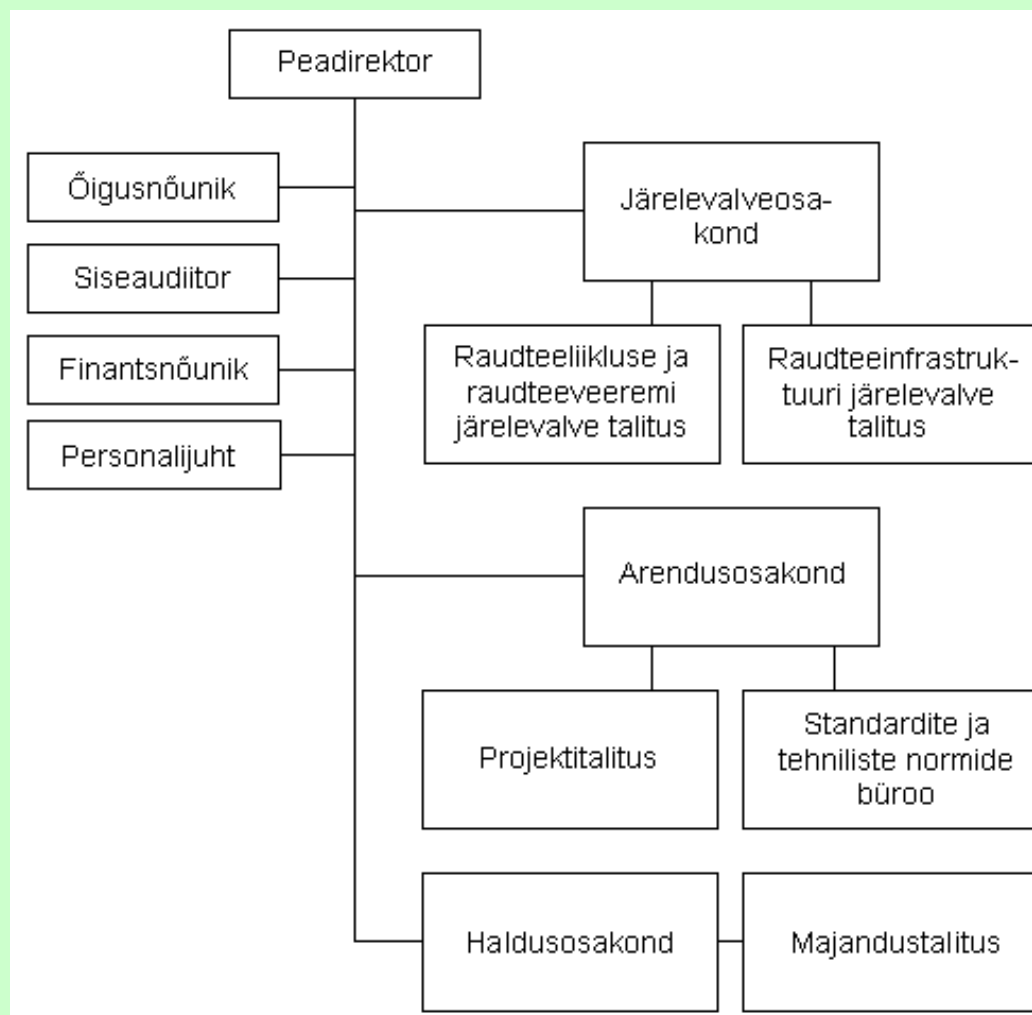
Peadirektor

Õigusnõunik

Siseaudiitor

Finantsnõunik

Personalijuht

Järelevalveosakond

Raudteeliikluse ja raudteeveeremi järelevalve talitus

Raudteeinfrastruktuuri järelevalve talitus

Arendusosakond

Projektitalitus

Standardite ja tehniliste normide büroo

Haldusosakond

Majandustalitus